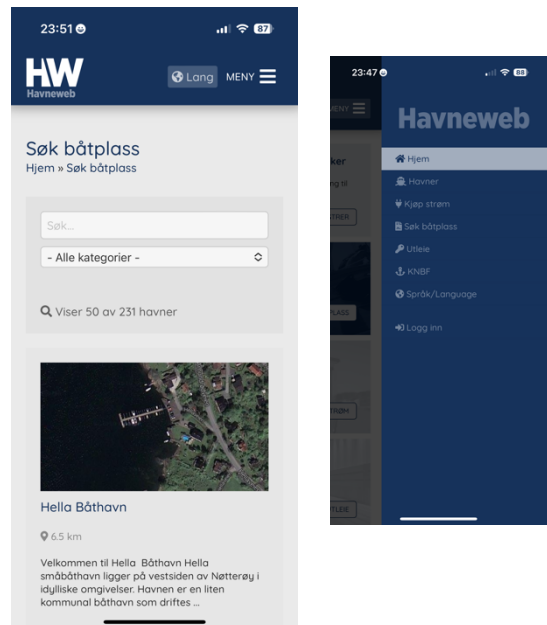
23:51
87
HW
Havneweb
Lang
MENY

Søk båtplass
Hjem » Søk båtplass

Søk...
- Alle kategorier -

Viser 50 av 231 havner

Hella Båthavn
6.5 km
Velkommen til Hella Båthavn Hella småbåthavn ligger på vestsiden av Nøtterøy i idylliske omgivelser. Havnen er en liten kommunal båthavn som driftes ...

23:47
88
Havneweb
Hjem
Havner
Kjøp strøm
Søk båtplass
Utleie
KNBF
Språk/Language
Logg inn